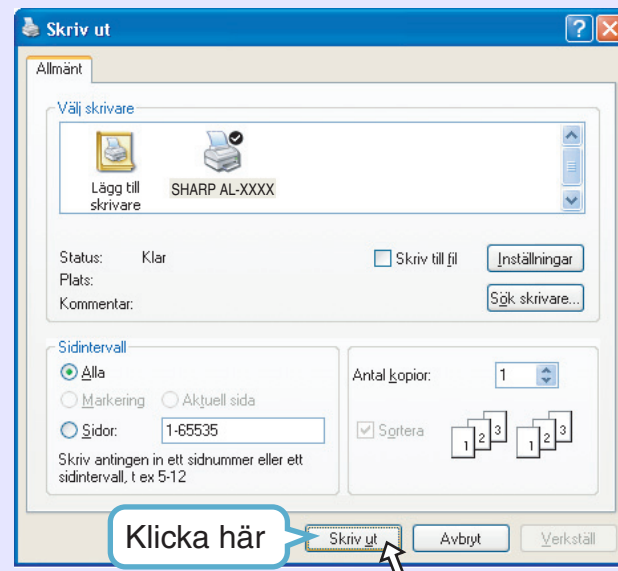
Skriv ut

Allmänt

Välj skrivare

Lägg till skrivare

SHARP AL-XXXX

Status: Klar
Plats:
Kommentar:

Skriv till fil

Inställningar

Sök skrivare...

Sidintervall

Alla

Markering

Aktuell sida

Sidor: 1-65535

Skriv antingen in ett sidnummer eller ett sidintervall, t ex 5-12

Antal kopior: 1

Sortera

1 2 3 1 2 3

Klicka här

Skriv ut

Avbryt

Verkställ